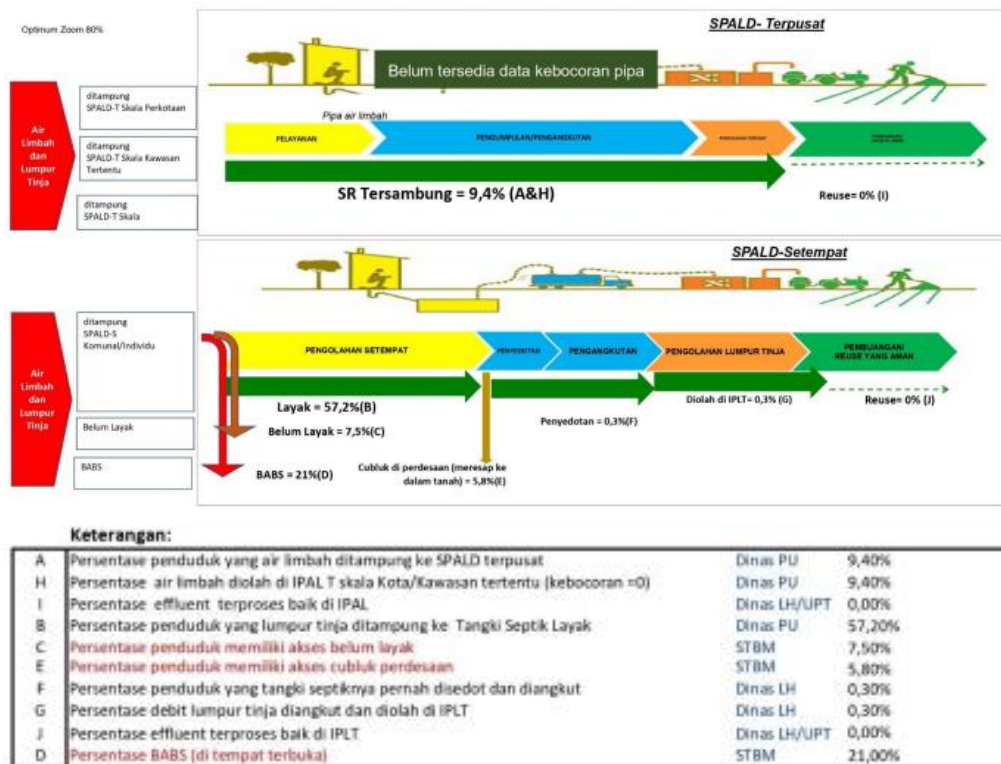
Optimum Zoom 80%

SPALD- Terpusat

Belum tersedia data kebocoran pipa

Air Limbah dan Lumpur Tinja

ditampung SPALD-T Skala Perkotaan

ditampung SPALD-T Skala Kawasan Tertentu

ditampung SPALD-T Skala

Pipa air limbah

PELAYANAN

PENGUMPULAN/PENGANGKUTAN

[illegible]

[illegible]

SR Tersambung = 9,4% (A&H)

Reuse= 0% (I)

SPALD-Setempat

Air Limbah dan Lumpur Tinja

ditampung SPALD-S Komunal/Individu

Belum Layak

BABS

PENGOLAHAN SETEMPAT

PENYEDOTAN

PENGANGKUTAN

PENGOLAHAN LUMPUR TINJA

PEMBUANGAN/ REUSE YANG AMAN

Layak = 57,2%(B)

Belum Layak = 7,5%(C)

BABS = 21%(D)

Cubluk di perdesaan (meresap ke dalam tanah) = 5,8%(E)

Penyedotan = 0,3%(F)

Diolah di IPLT= 0,3% (G)

Reuse= 0% (J)

Keterangan:

| | | | |
|---|---|---|---|
| A | Persentase penduduk yang air limbah ditampung ke SPALD terpusat | Dinas PU | 9,40% |
| H | Persentase air limbah diolah di IPAL T skala Kota/Kawasan tertentu (kebocoran =0) | Dinas PU | 9,40% |
| I | Persentase effluent terproses baik di IPAL | Dinas LH/UPT | 0,00% |
| B | Persentase penduduk yang lumpur tinja ditampung ke Tangki Septik Layak | Dinas PU | 57,20% |
| C | Persentase penduduk memiliki akses belum layak | STBM | 7,50% |
| E | Persentase penduduk memiliki akses cubluk perdesaan | STBM | 5,80% |
| F | Persentase penduduk yang tangki septiknya pernah disedot dan diangkut | Dinas LH | 0,30% |
| G | Persentase debit lumpur tinja diangkut dan diolah di IPLT | Dinas LH | 0,30% |
| J | Persentase effluent terproses baik di IPLT | Dinas LH/UPT | 0,00% |
| D | Persentase BABS (di tempat terbuka) | STBM | 21,00% |